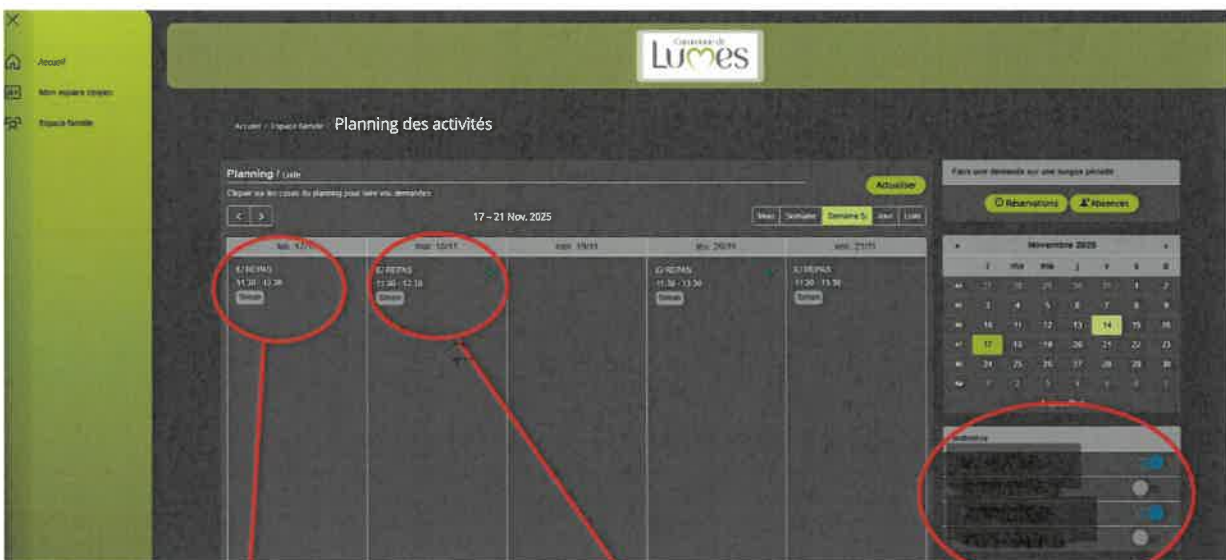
Accueil

Mon espace citoyen

Espace famille

Commune de
Lumes

Accueil / Espace famille Planning des activités

Planning / Liste

Cliquer sur les cases du planning pour faire vos demandes

Actualiser

17 – 21 Nov. 2025

Mois Semaine Semaine S. Jour Liste

lun. 17/11 mar. 18/11 mer. 19/11 jeu. 20/11 ven. 21/11

E/ REPAS 11:30 - 13:30 Simon

E/ REPAS 11:30 - 13:30 Simon

E/ REPAS 11:30 - 13:30 Simon

E/ REPAS 11:30 - 13:30 Simon

Faire une demande sur une longue période

Réservations Absences

Novembre 2025

| | l | ma | me | j | v | s | d |
|---|---|---|---|---|---|---|---|
| 44 | 27 | 28 | 29 | 30 | 31 | 1 | 2 |
| 45 | 3 | 4 | 5 | 6 | 7 | 8 | 9 |
| 46 | 10 | 11 | 12 | 13 | 14 | 15 | 16 |
| 47 | 17 | 18 | 19 | 20 | 21 | 22 | 23 |
| 48 | 24 | 25 | 26 | 27 | 28 | 29 | 30 |
| 49 | 1 | 2 | 3 | 4 | 5 | 6 | 7 |

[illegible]